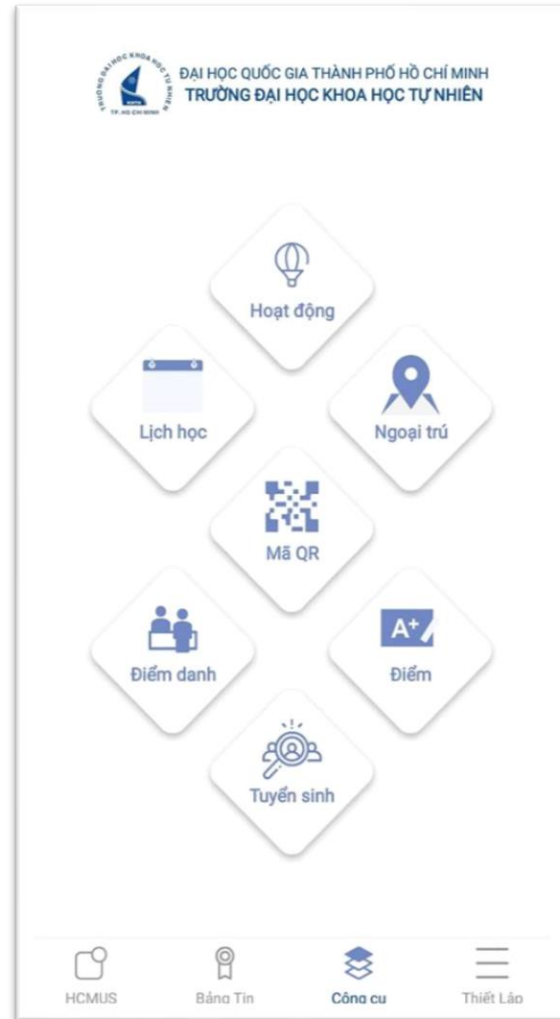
TRƯỜNG ĐẠI HỌC KHOA HỌC TỰ NHIÊN
TP. HỒ CHÍ MINH

ĐẠI HỌC QUỐC GIA THÀNH PHỐ HỒ CHÍ MINH
TRƯỜNG ĐẠI HỌC KHOA HỌC TỰ NHIÊN

Hoạt động

Lịch học

Ngoại trú

Mã QR

Điểm danh

A+

Điểm

Tuyển sinh

HCMUS
Bảng Tin
Công cụ
Thiết Lập